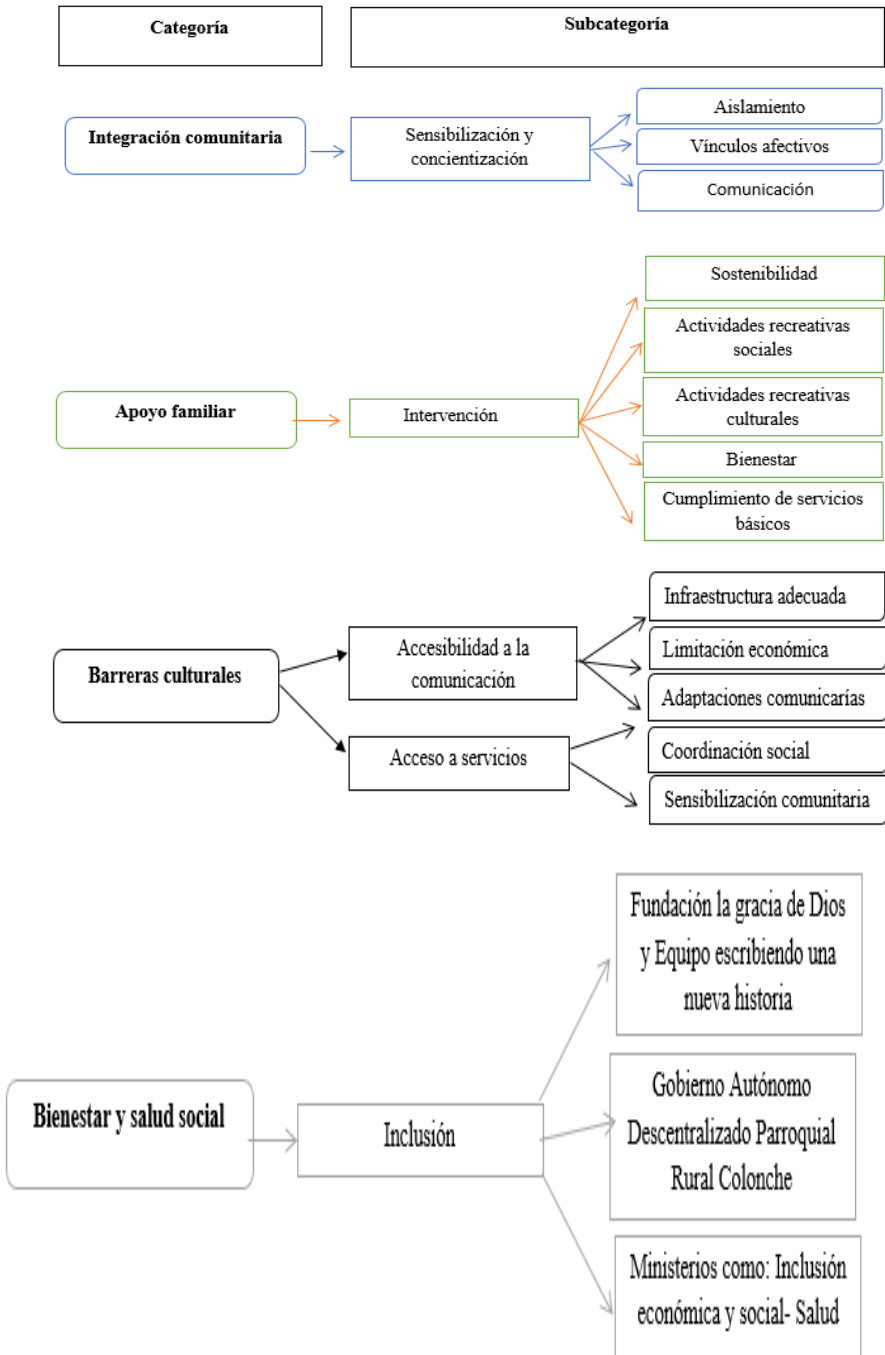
Categoría

Subcategoría

Integración comunitaria

Sensibilización y concientización

Aislamiento

Vínculos afectivos

Comunicación

Sostenibilidad

Actividades recreativas sociales

Apoyo familiar

Intervención

Actividades recreativas culturales

Bienestar

Cumplimiento de servicios básicos

Infraestructura adecuada

Barreras culturales

Accesibilidad a la comunicación

Limitación económica

Adaptaciones comunicarías

Acceso a servicios

Coordinación social

Sensibilización comunitaria

Fundación la gracia de Dios y Equipo escribiendo una nueva historia

Bienestar y salud social

Inclusión

Gobierno Autónomo Descentralizado Parroquial Rural Colonche

Ministerios como: Inclusión económica y social- Salud